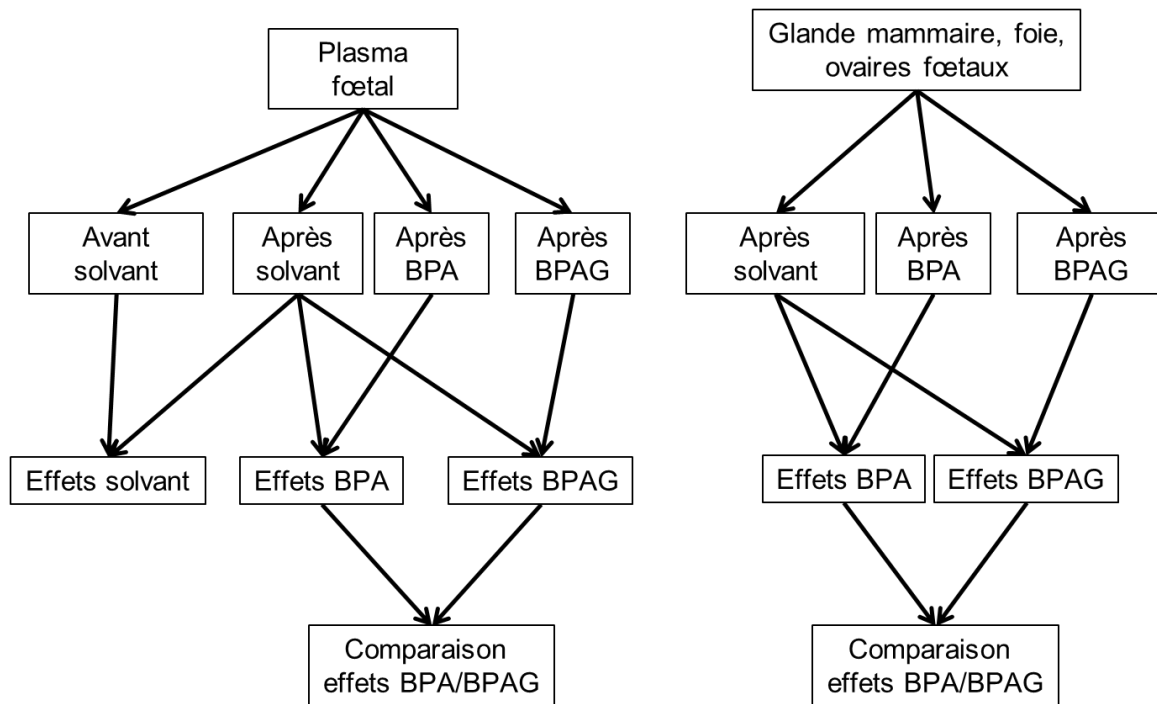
Plasma fœtal

Avant solvant

Après solvant

Après BPA

Après BPAG

Effets solvant

Effets BPA

Effets BPAG

Comparaison effets BPA/BPAG

Glande mammaire, foie, ovaires fœtaux

Après solvant

Après BPA

Après BPAG

Effets BPA

Effets BPAG

Comparaison effets BPA/BPAG